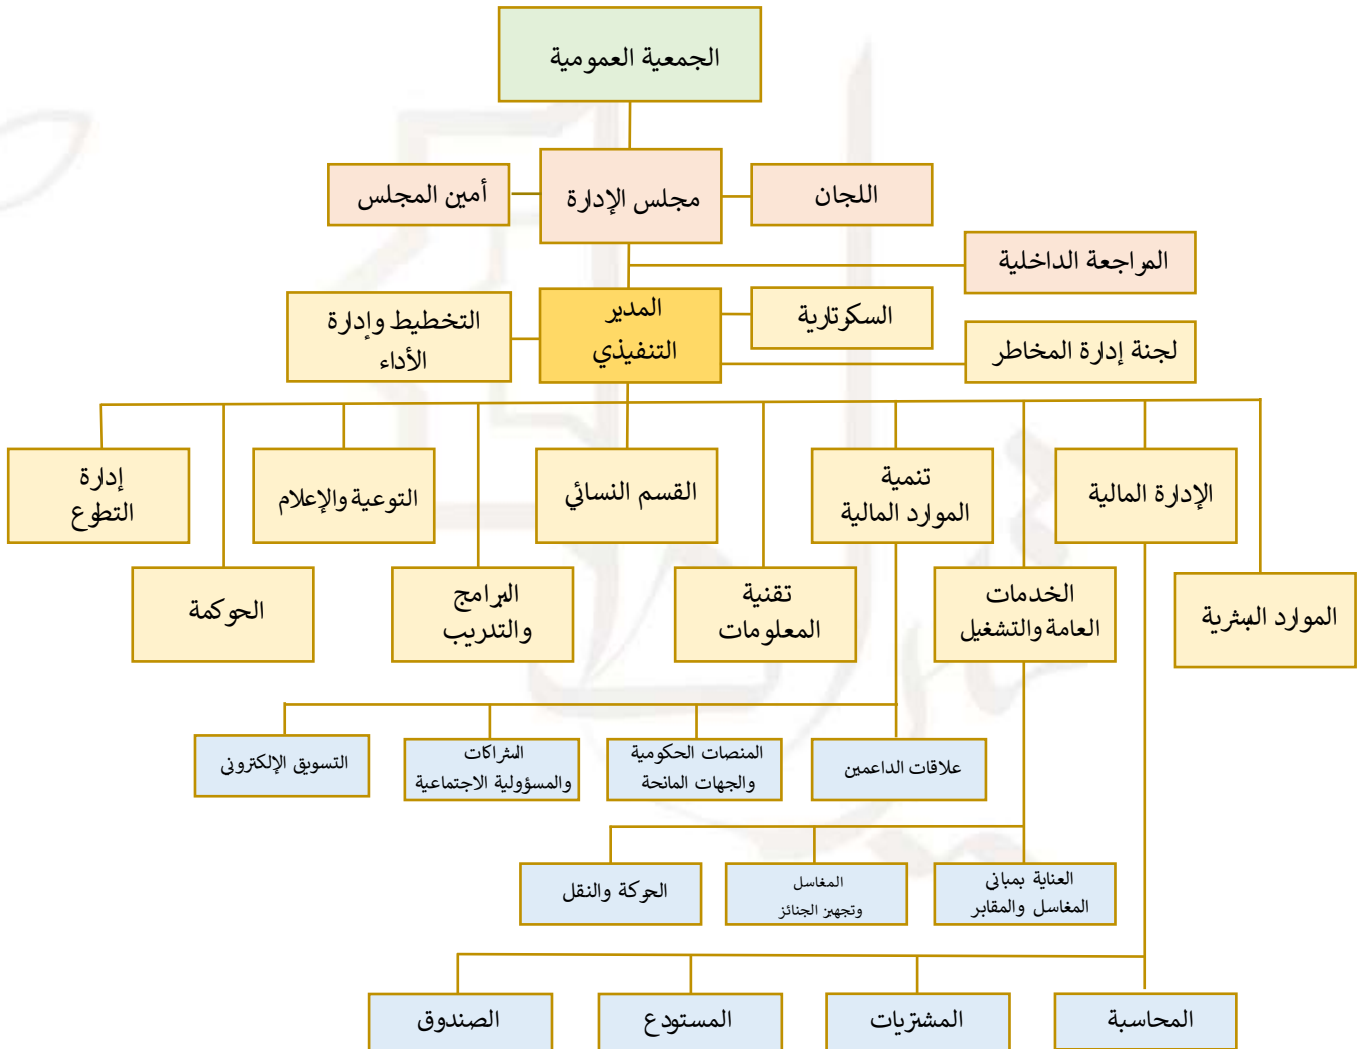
الجمعية العمومية

أمين المجلس

مجلس الإدارة

اللجان

المراجعة الداخلية

التخطيط وإدارة الأداء

المدير التنفيذي

السكرتارية

لجنة إدارة المخاطر

إدارة التطوع

التوعية والإعلام

القسم النسائي

تنمية الموارد المالية

الإدارة المالية

الحوكمة

البرامج والتدريب

تقنية المعلومات

الخدمات العامة والتشغيل

الموارد البشرية

التسويق الإلكتروني

الشراكات والمسؤولية الاجتماعية

المنصات الحكومية والجهات المانحة

علاقات الداعمين

الحركة والنقل

المغاسل وتجهيز الجنائز

العناية بمباني المغاسل والمقابر

الصندوق

المستودع

المشتريات

المحاسبة